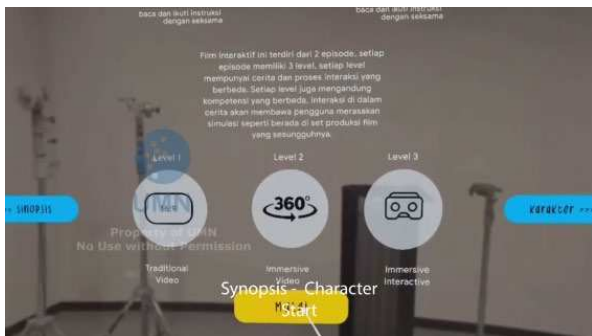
baca dan ikuti instruksi dengan seksama

baca dan ikuti instruksi dengan seksama

Film interaktif ini terdiri dari 2 episode, setiap episode memiliki 3 level, setiap level mempunyai cerita dan proses interaksi yang berbeda. Setiap level juga mengandung kompetensi yang berbeda. Interaksi di dalam cerita akan membawa pengguna merasakan simulasi seperti berada di set produksi film yang sesungguhnya.

<< Sinopsis

Level 1

Level 2

Level 3

Karakter >>

360°

Property of UMN
No Use without Permission

Traditional Video

Immersive Video

Immersive Interactive

Synopsis - Character

Start